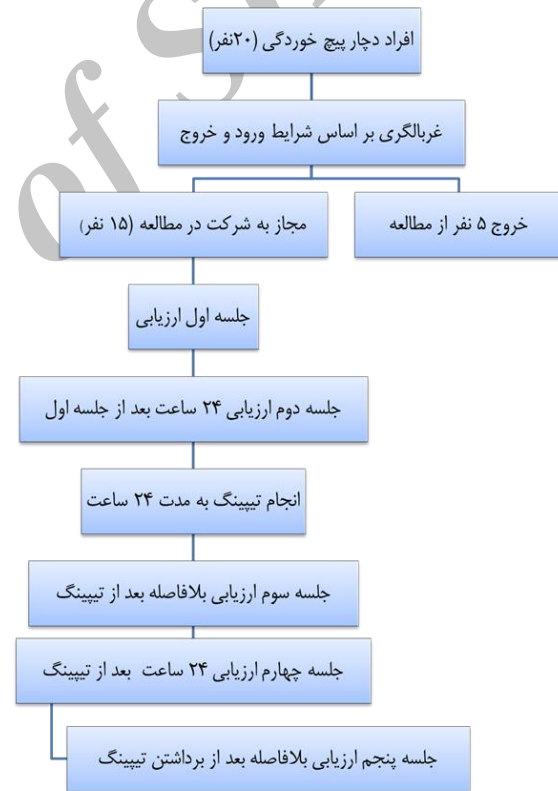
افراد دچار پیچ خوردگی (۲۰نفر)

غربالگری بر اساس شرایط ورود و خروج

مجاز به شرکت در مطالعه (۱۵ نفر)

خروج ۵ نفر از مطالعه

جلسه اول ارزیابی

جلسه دوم ارزیابی ۲۴ ساعت بعد از جلسه اول

انجام تیپینگ به مدت ۲۴ ساعت

جلسه سوم ارزیابی بلافاصله بعد از تیپینگ

جلسه چهارم ارزیابی ۲۴ ساعت بعد از تیپینگ

جلسه پنجم ارزیابی بلافاصله بعد از برداشتن تیپینگ